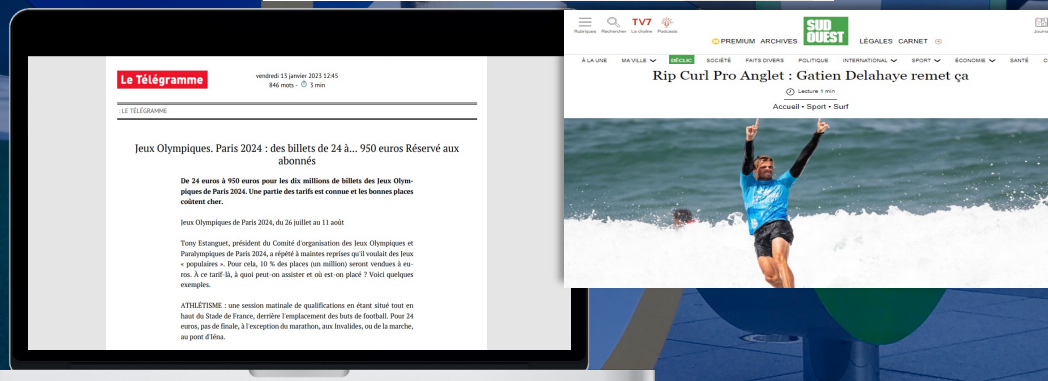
Le Télégramme

vendredi 13 janvier 2023 12:45
846 mots · 3 min

LE TÉLÉGRAMME

Jeux Olympiques. Paris 2024 : des billets de 24 à... 950 euros Réservé aux abonnés

De 24 euros à 950 euros pour les dix millions de billets des Jeux Olympiques de Paris 2024. Une partie des tarifs est connue et les bonnes places coûtent cher.

Jeux Olympiques de Paris 2024, du 26 juillet au 11 août

Tony Estanguet, président du Comité d'organisation des Jeux Olympiques et Paralympiques de Paris 2024, a répété à maintes reprises qu'il voulait des Jeux « populaires ». Pour cela, 10 % des places (un million) seront vendues à euros. À ce tarif-là, à quoi peut-on assister et où est-on placé ? Voici quelques exemples.

ATHLÉTISME : une session matinale de qualifications en étant situé tout en haut du Stade de France, derrière l'emplacement des buts de football. Pour 24 euros, pas de finale, à l'exception du marathon, aux Invalides, ou de la marche, au pont d'Iéna.

Rubriques Rechercher TV7 La chaîne Podcasts

SUD OUEST

PREMIUM ARCHIVES LÉGALES CARNET

Journ

À LA UNE MA VILLE DÉCLIC SOCIÉTÉ FAITS DIVERS POLITIQUE INTERNATIONAL SPORT ÉCONOMIE SANTÉ C

Rip Curl Pro Anglet : Gatien Delahaye remet ça

Lecture 1 min

Accueil • Sport • Surf